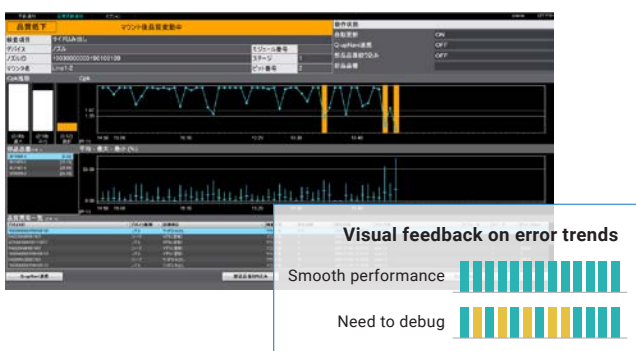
品質低下
マウント後品質変動中
検査項目
ライブラリ名
デバイス
ノズル
モジュール番号
ノズルID
1000000000190100109
ステージ
マシン名
ビット番号
条件設定
自動更新
ON
OFF
OFF
Cpk
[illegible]
Visual feedback on error trends
Smooth performance
Need to debug